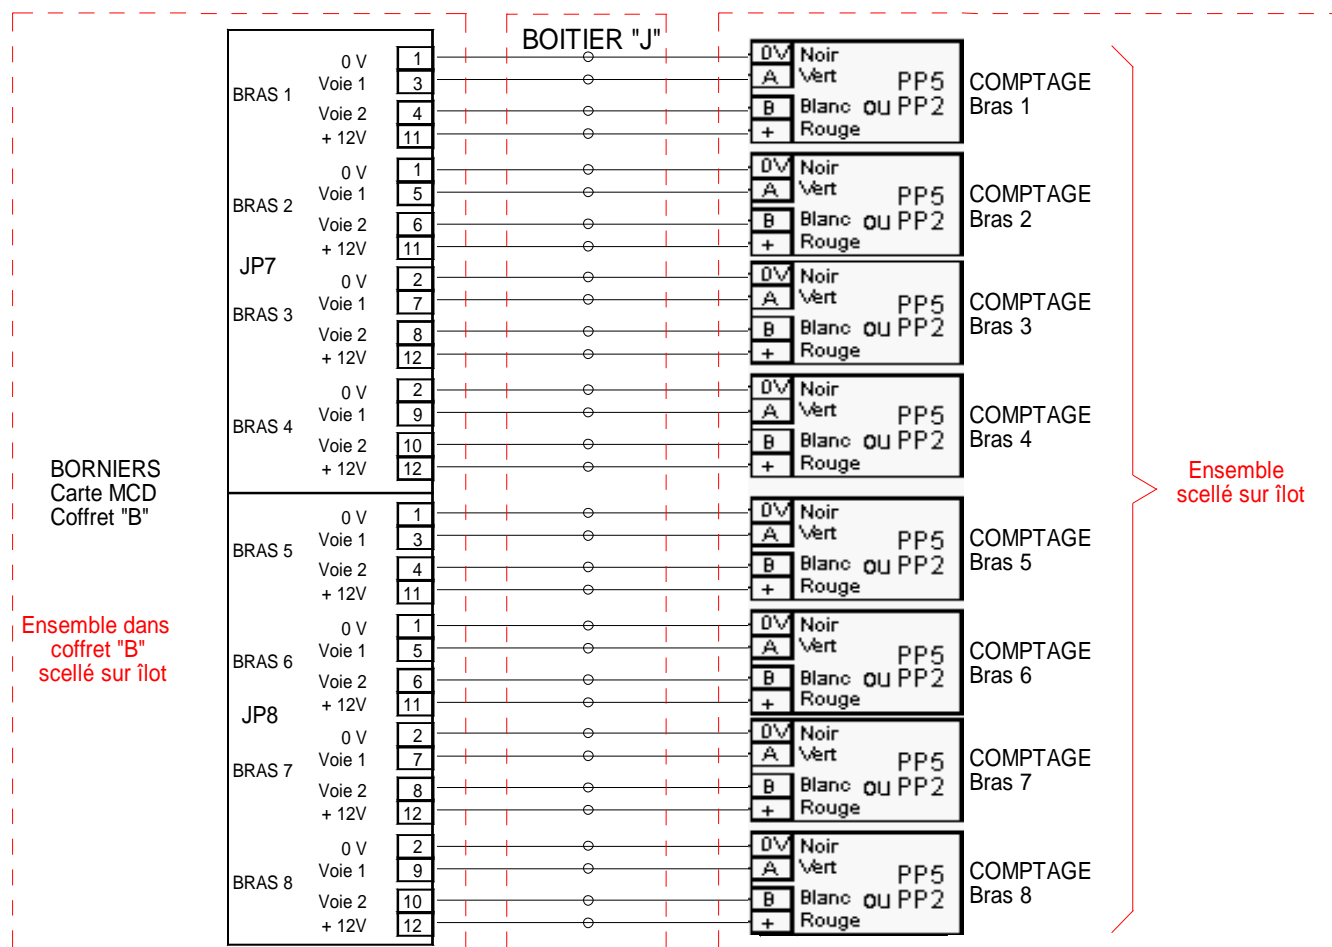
BOITIER "J"

BORNIERS
Carte MCD
Coffret "B"

Ensemble dans coffret "B" scellé sur îlot

JP7

BRAS 1
0 V 1
Voie 1 3
Voie 2 4
+ 12V 11

BRAS 2
0 V 1
Voie 1 5
Voie 2 6
+ 12V 11

BRAS 3
0 V 2
Voie 1 7
Voie 2 8
+ 12V 12

BRAS 4
0 V 2
Voie 1 9
Voie 2 10
+ 12V 12

JP8

BRAS 5
0 V 1
Voie 1 3
Voie 2 4
+ 12V 11

BRAS 6
0 V 1
Voie 1 5
Voie 2 6
+ 12V 11

BRAS 7
0 V 2
Voie 1 7
Voie 2 8
+ 12V 12

BRAS 8
0 V 2
Voie 1 9
Voie 2 10
+ 12V 12

0V Noir
A Vert
B Blanc
+ Rouge
PP5 ou PP2
COMPTAGE Bras 1

0V Noir
A Vert
B Blanc
+ Rouge
PP5 ou PP2
COMPTAGE Bras 2

0V Noir
A Vert
B Blanc
+ Rouge
PP5 ou PP2
COMPTAGE Bras 3

0V Noir
A Vert
B Blanc
+ Rouge
PP5 ou PP2
COMPTAGE Bras 4

0V Noir
A Vert
B Blanc
+ Rouge
PP5 ou PP2
COMPTAGE Bras 5

0V Noir
A Vert
B Blanc
+ Rouge
PP5 ou PP2
COMPTAGE Bras 6

0V Noir
A Vert
B Blanc
+ Rouge
PP5 ou PP2
COMPTAGE Bras 7

0V Noir
A Vert
B Blanc
+ Rouge
PP5 ou PP2
COMPTAGE Bras 8

Ensemble scellé sur îlot